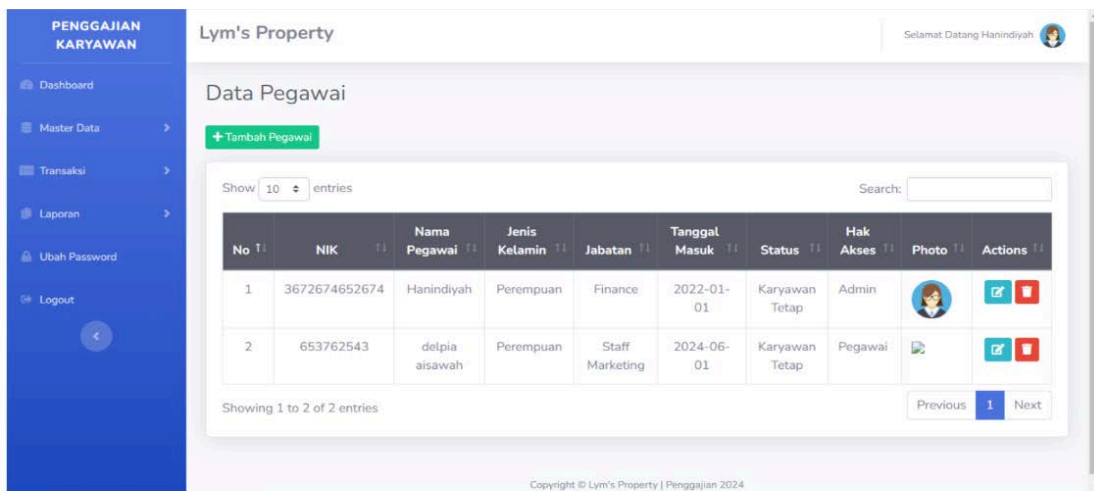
PENGGAJIAN KARYAWAN

Dashboard

Master Data

Transaksi

Laporan

Ubah Password

Logout

Lym's Property

Selamat Datang Hanindiyah

Data Pegawai

+ Tambah Pegawai

Show 10 entries

Search:

| No | NIK | Nama Pegawai | Jenis Kelamin | Jabatan | Tanggal Masuk | Status | Hak Akses | Photo | Actions |
|---|---|---|---|---|---|---|---|---|---|
| 1 | 3672674652674 | Hanindiyah | Perempuan | Finance | 2022-01-01 | Karyawan Tetap | Admin | | |
| 2 | 653762543 | delpia aisawah | Perempuan | Staff Marketing | 2024-06-01 | Karyawan Tetap | Pegawai | | |

Showing 1 to 2 of 2 entries

Previous 1 Next

Copyright © Lym's Property | Penggajian 2024